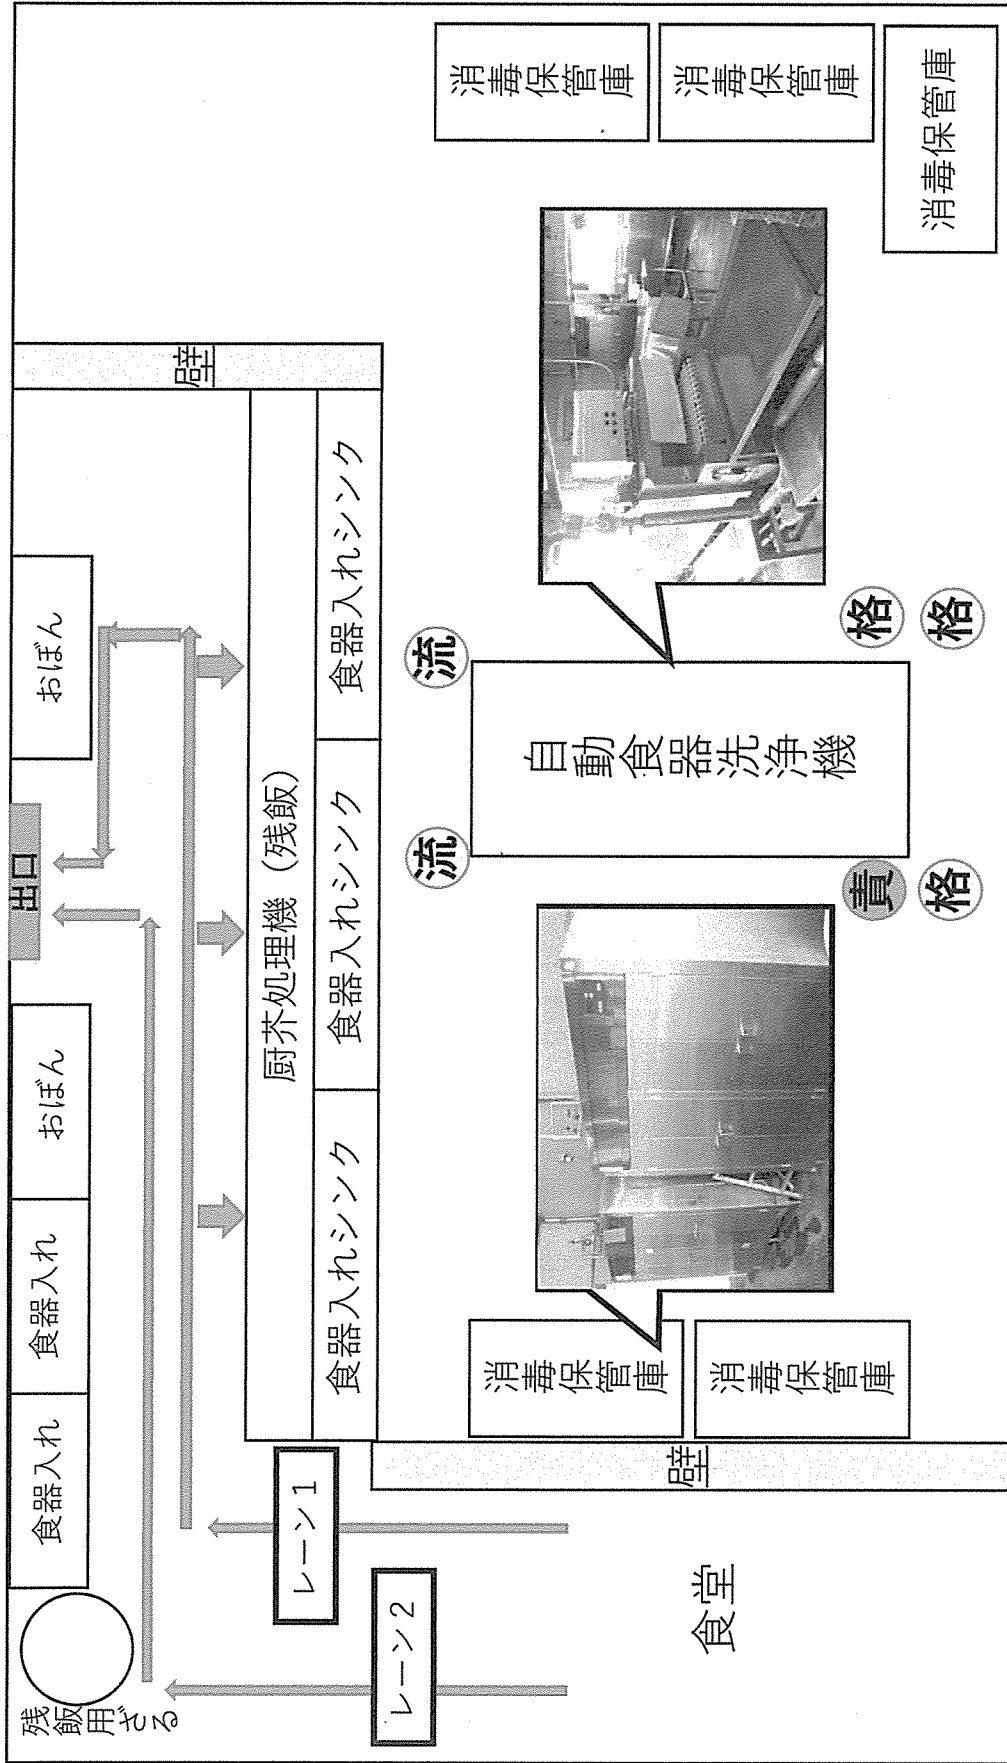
消毒保管庫

消毒保管庫

消毒保管庫

壁

おぼん

出口

おぼん

食器入れ

食器入れ

残飯用ざる

厨芥処理機（残飯）

食器入れシンク

食器入れシンク

食器入れシンク

流

流

自動食器洗浄機

責

格

格

格

消毒保管庫

消毒保管庫

壁

レーン1

レーン2

食堂